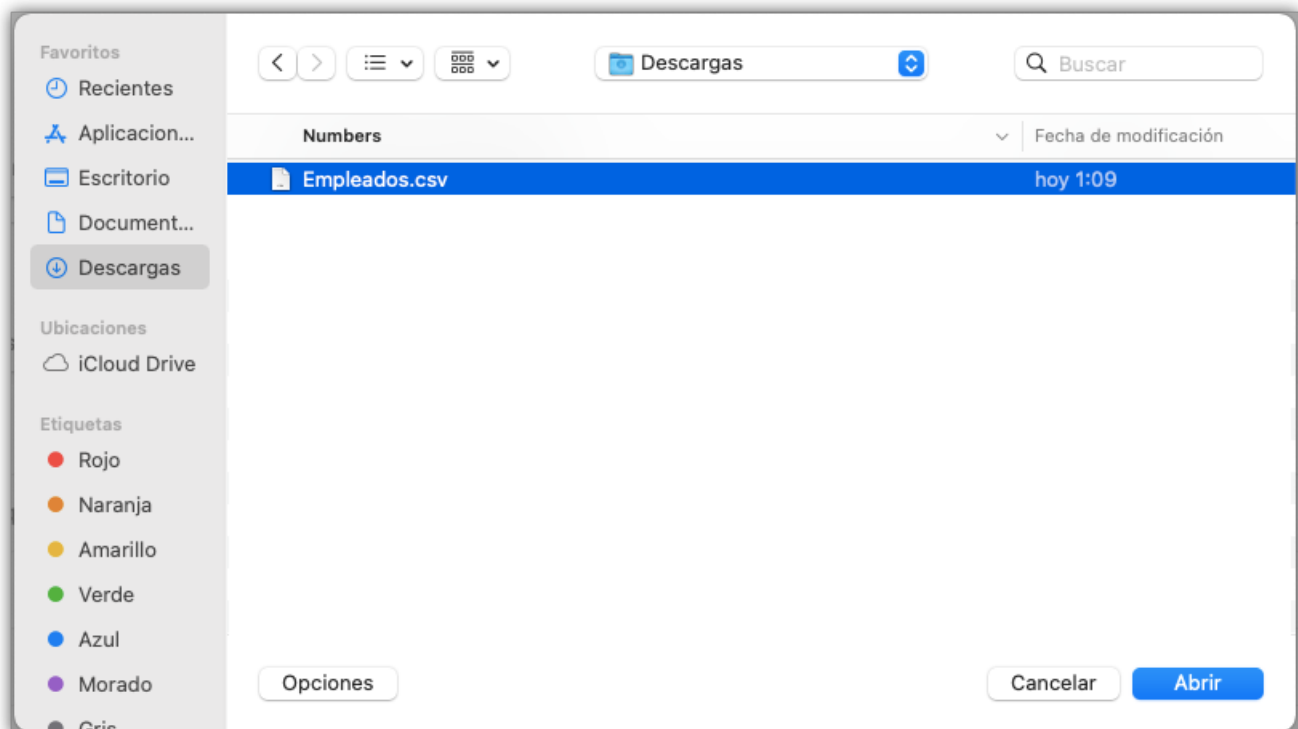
Favoritos
Recientes
Aplicacion...
Escritorio
Document...
Descargas

Ubicaciones
iCloud Drive

Etiquetas
Rojo
Naranja
Amarillo
Verde
Azul
Morado
Gris

Descargas
Buscar

| Numbers | Fecha de modificación |
|---|---|
| Empleados.csv | hoy 1:09 |

Opciones
Cancelar
Abrir